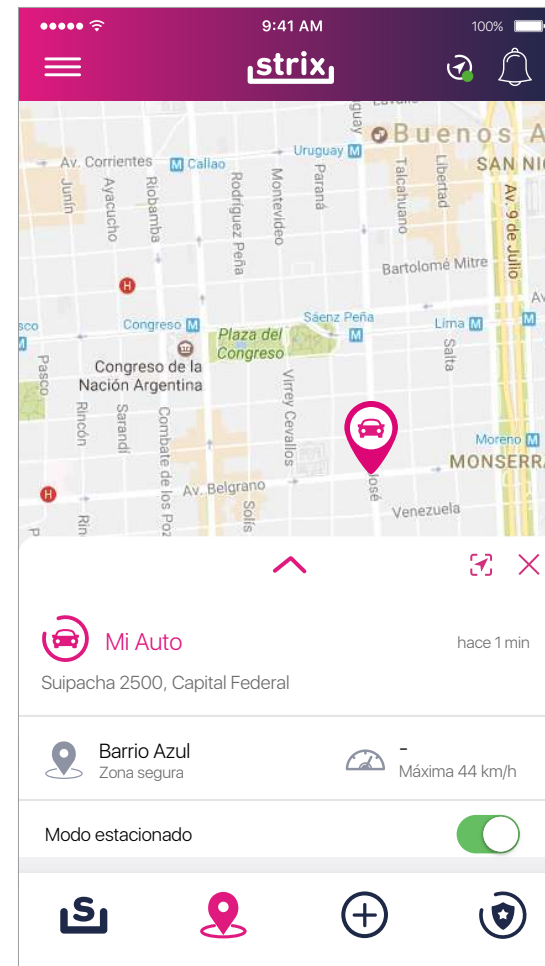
9:41 AM
100%

strix

Av. Corrientes
Callao
Uruguay
Buenos A
SAN NIC
Junín
Ayacucho
Riobamba
Rodríguez Peña
Montevideo
Paraná
Talcahuano
Libertad
Av. 9 de Julio
Bartolomé Mitre
Congreso
Sáenz Peña
Lima
Plaza del Congreso
Congreso de la Nación Argentina
Pasco
Rincón
Sarandí
Combate de los Pozos
Virrey Cevallos
Salta
Moreno
MONSERRA
Av. Belgrano
Solís
José
Venezuela

Mi Auto
hace 1 min
Suipacha 2500, Capital Federal

Barrio Azul
Zona segura
-
Máxima 44 km/h

Modo estacionado